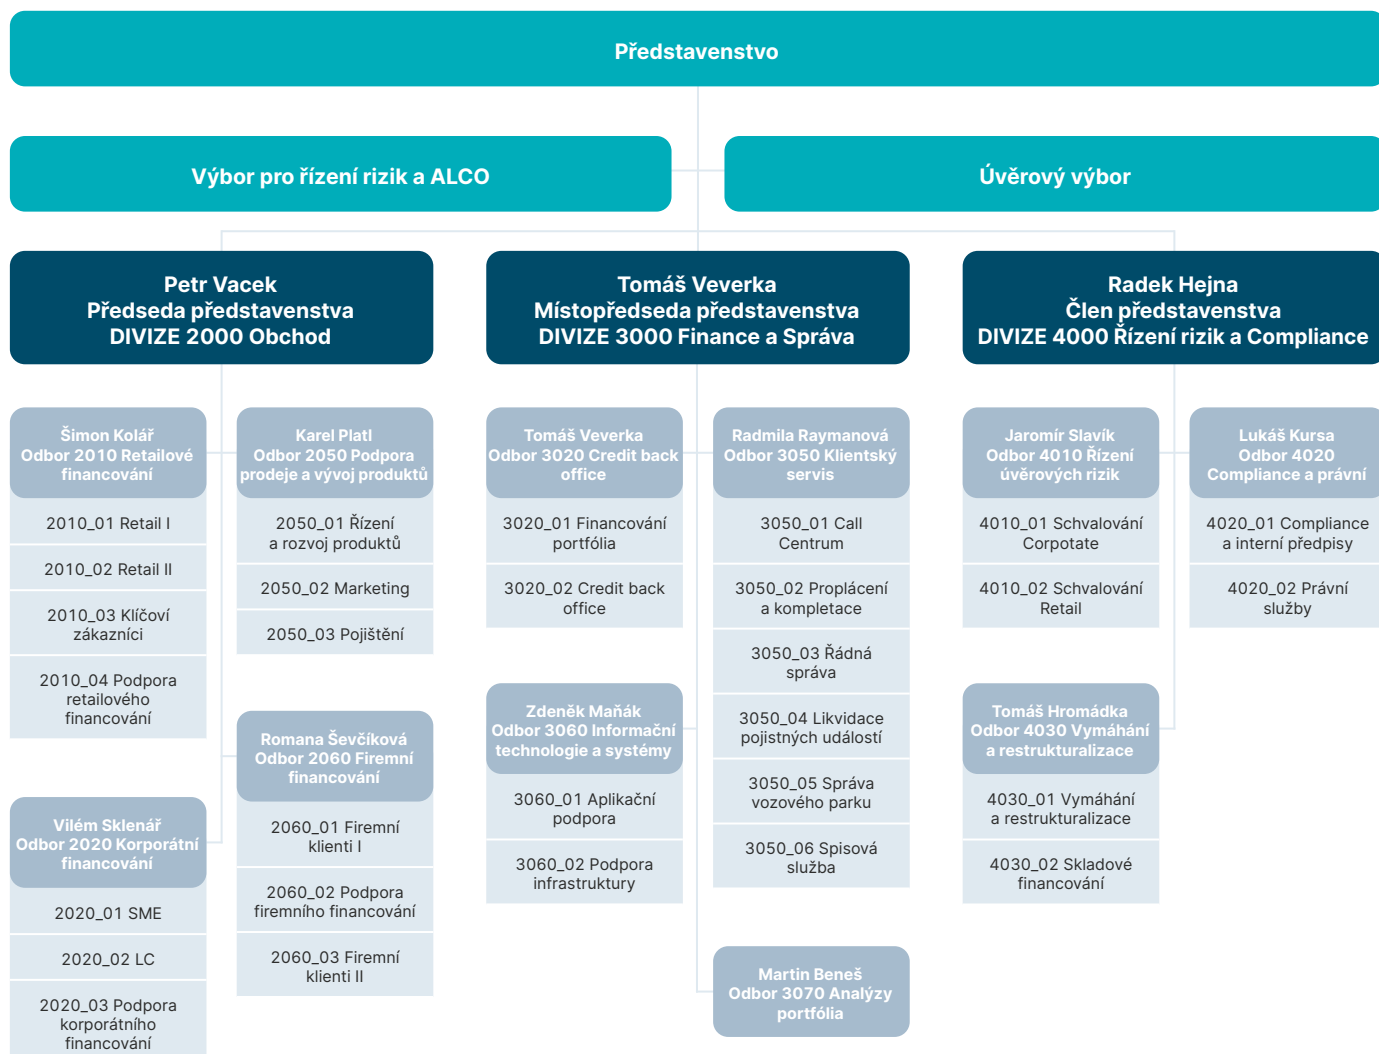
Představenstvo

Výbor pro řízení rizik a ALCO

Úvěrový výbor

Petr Vacek
Předseda představenstva
DIVIZE 2000 Obchod

Tomáš Veverka
Místopředseda představenstva
DIVIZE 3000 Finance a Správa

Radek Hejna
Člen představenstva
DIVIZE 4000 Řízení rizik a Compliance

Šimon Kolář
Odbor 2010 Retailové financování

2010_01 Retail I

2010_02 Retail II

2010_03 Klíčoví zákazníci

2010_04 Podpora retailového financování

Vilém Sklenář
Odbor 2020 Korporátní financování

2020_01 SME

2020_02 LC

2020_03 Podpora korporátního financování

Karel Platl
Odbor 2050 Podpora prodeje a vývoj produktů

2050_01 Řízení a rozvoj produktů

2050_02 Marketing

2050_03 Pojištění

Romana Ševčíková
Odbor 2060 Firemní financování

2060_01 Firemní klienti I

2060_02 Podpora firemního financování

2060_03 Firemní klienti II

Tomáš Veverka
Odbor 3020 Credit back office

3020_01 Financování portfólia

3020_02 Credit back office

Zdeněk Maňák
Odbor 3060 Informační technologie a systémy

3060_01 Aplikační podpora

3060_02 Podpora infrastruktury

Radmila Raymanová
Odbor 3050 Klientský servis

3050_01 Call Centrum

3050_02 Proplácení a kompletace

3050_03 Řádná správa

3050_04 Likvidace pojistných událostí

3050_05 Správa vozového parku

3050_06 Spisová služba

Martin Beneš
Odbor 3070 Analýzy portfólia

Jaromír Slavík
Odbor 4010 Řízení úvěrových rizik

4010_01 Schvalování Corpotate

4010_02 Schvalování Retail

Tomáš Hromádka
Odbor 4030 Vymáhání a restrukturalizace

4030_01 Vymáhání a restrukturalizace

4030_02 Skladové financování

Lukáš Kursa
Odbor 4020 Compliance a právní

4020_01 Compliance a interní předpisy

4020_02 Právní služby